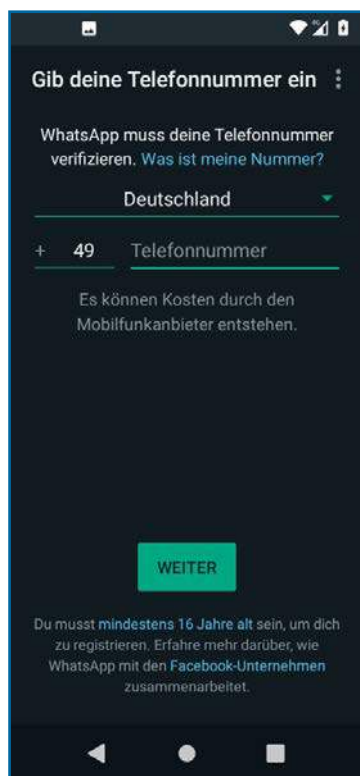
Gib deine Telefonnummer ein

WhatsApp muss deine Telefonnummer verifizieren. Was ist meine Nummer?

Deutschland

+ 49 Telefonnummer

Es können Kosten durch den Mobilfunkanbieter entstehen.

WEITER

Du musst mindestens 16 Jahre alt sein, um dich zu registrieren. Erfahre mehr darüber, wie WhatsApp mit den Facebook-Unternehmen zusammenarbeitet.